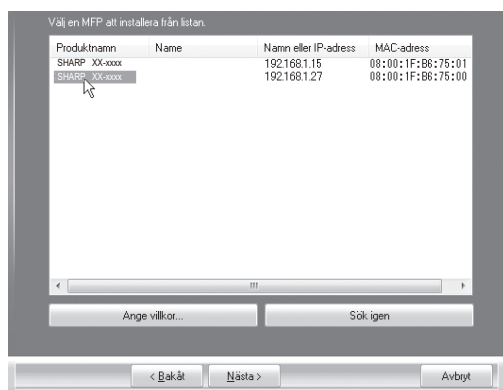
Välj en MFP att installera från listan.

| Produktnamn | Name | Namn eller IP-adress | MAC-adress |
|---|---|---|---|
| SHARP XX-xxxx | | 192.168.1.15 | 08:00:1F:B6:75:01 |
| SHARP XX-xxxx | | 192.168.1.27 | 08:00:1F:B6:75:00 |

Ange villkor...

Sök igen

< Bakåt

Nästa >

Avbryt